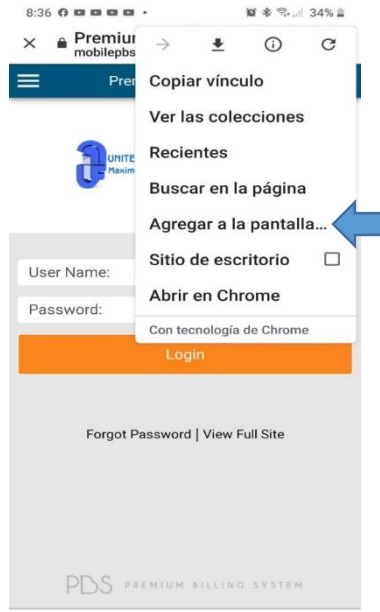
8:36 34%

× Premiu
mobilepbs

Prem

UNITE
Maxim

Copiar vínculo
Ver las colecciones
Recientes
Buscar en la página
Agregar a la pantalla...
Sitio de escritorio
Abrir en Chrome
Con tecnología de Chrome

User Name:
Password:
Login

Forgot Password | View Full Site

PBS PREMIUM BILLING SYSTEM